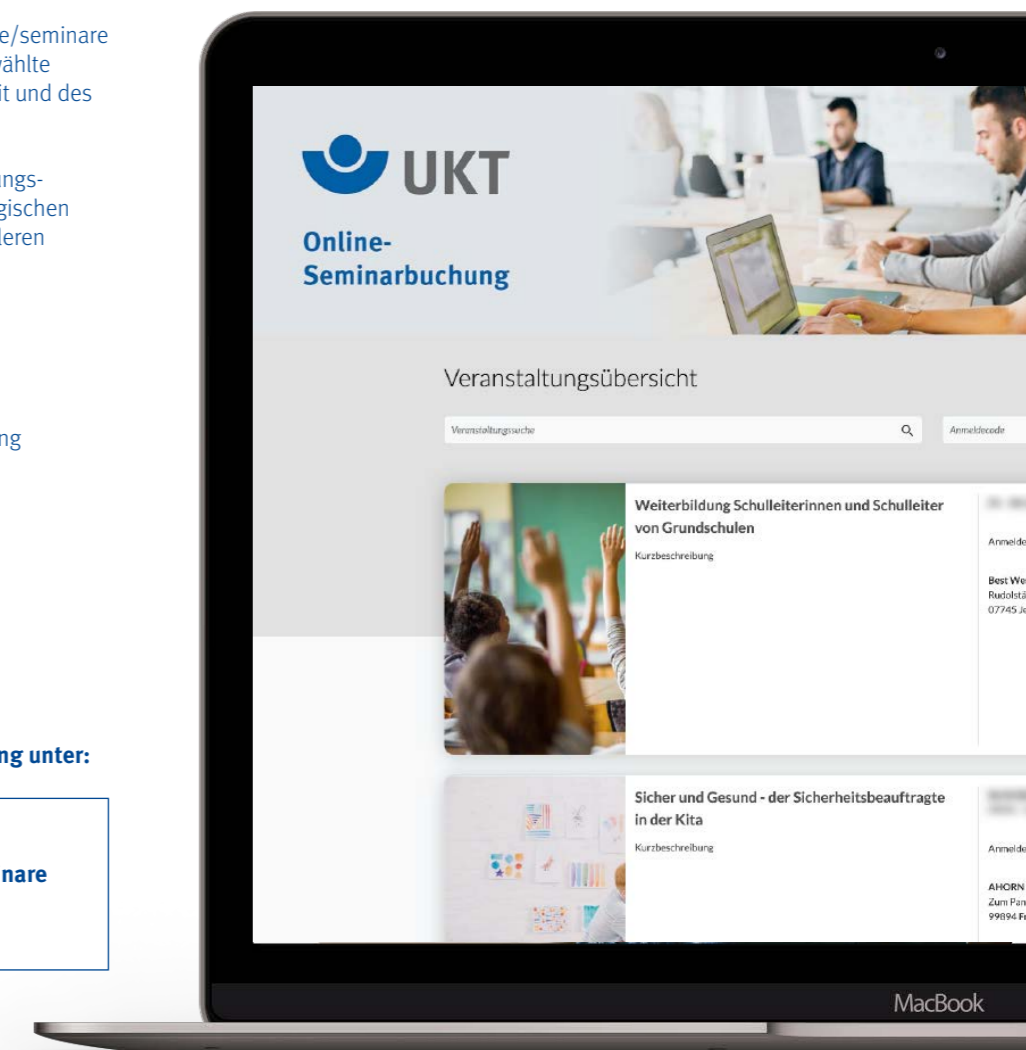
e/seminare
wählte
it und des

ungs-
gischen
deren

ng

ng unter:

nare

UKT

Online-Seminarbuchung

Veranstaltungsübersicht

Veranstaltungssuche

Anmeldecode

Weiterbildung Schulleiterinnen und Schulleiter von Grundschulen

Kurzbeschreibung

Anmelde

Best We
Rudolstä
07745 J

Sicher und Gesund - der Sicherheitsbeauftragte in der Kita

Kurzbeschreibung

Anmelde

AHORN
Zum Pa
99894 F

MacBook